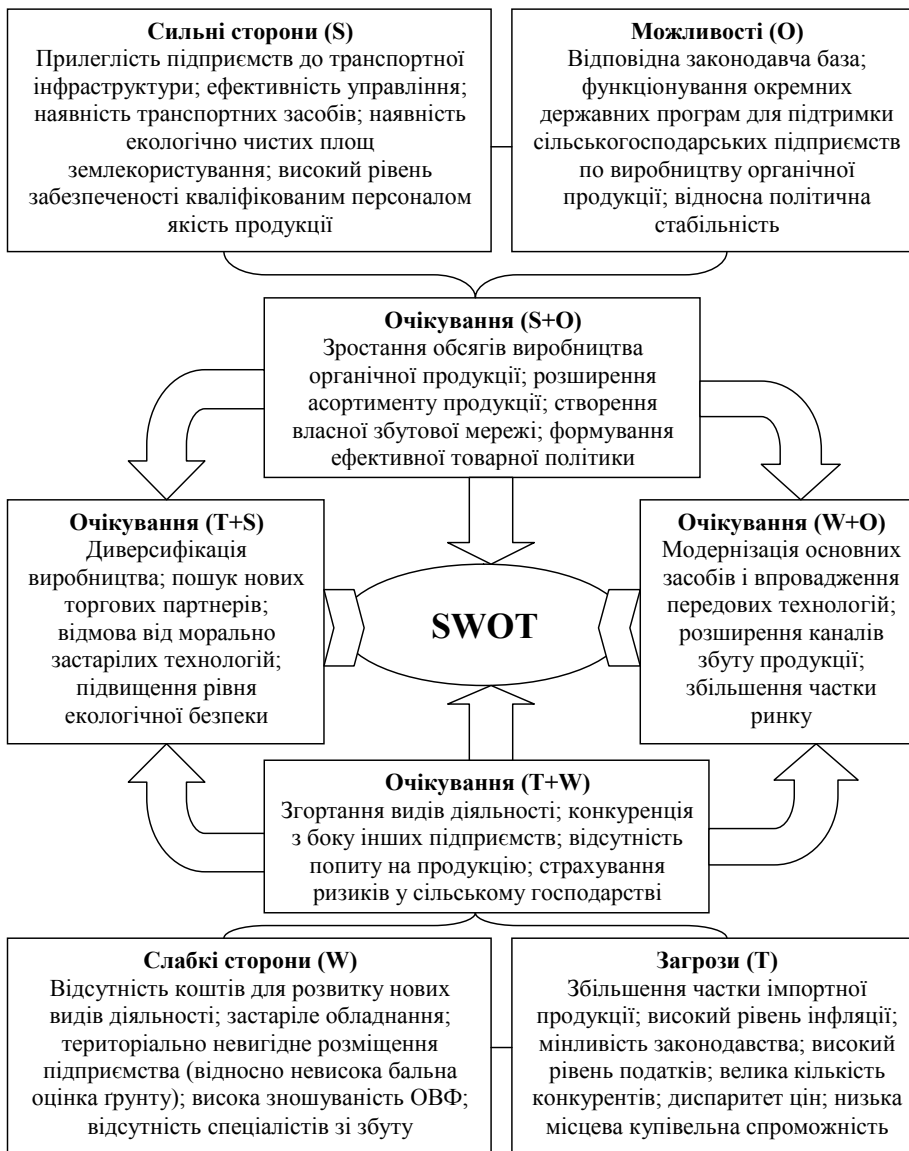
**Сильні сторони (S)**
Прилеглість підприємств до транспортної інфраструктури; ефективність управління; наявність транспортних засобів; наявність екологічно чистих площ землекористування; високий рівень забезпеченості кваліфікованим персоналом якість продукції

**Можливості (O)**
Відповідна законодавча база; функціонування окремних державних програм для підтримки сільськогосподарських підприємств по виробництву органічної продукції; відносна політична стабільність

**Очікування (S+O)**
Зростання обсягів виробництва органічної продукції; розширення асортименту продукції; створення власної збутової мережі; формування ефективної товарної політики

**Очікування (T+S)**
Диверсифікація виробництва; пошук нових торгових партнерів; відмова від морально застарілих технологій; підвищення рівня екологічної безпеки

**SWOT**

**Очікування (W+O)**
Модернізація основних засобів і впровадження передових технологій; розширення каналів збуту продукції; збільшення частки ринку

**Очікування (T+W)**
Згортання видів діяльності; конкуренція з боку інших підприємств; відсутність попиту на продукцію; страхування ризиків у сільському господарстві

**Слабкі сторони (W)**
Відсутність коштів для розвитку нових видів діяльності; застаріле обладнання; територіально невигідне розміщення підприємства (відносно невисока бальна оцінка грунту); висока зношуваність ОВФ; відсутність спеціалістів зі збуту

**Загрози (T)**
Збільшення частки імпортної продукції; високий рівень інфляції; мінливість законодавства; високий рівень податків; велика кількість конкурентів; диспаритет цін; низька місцева купівельна спроможність